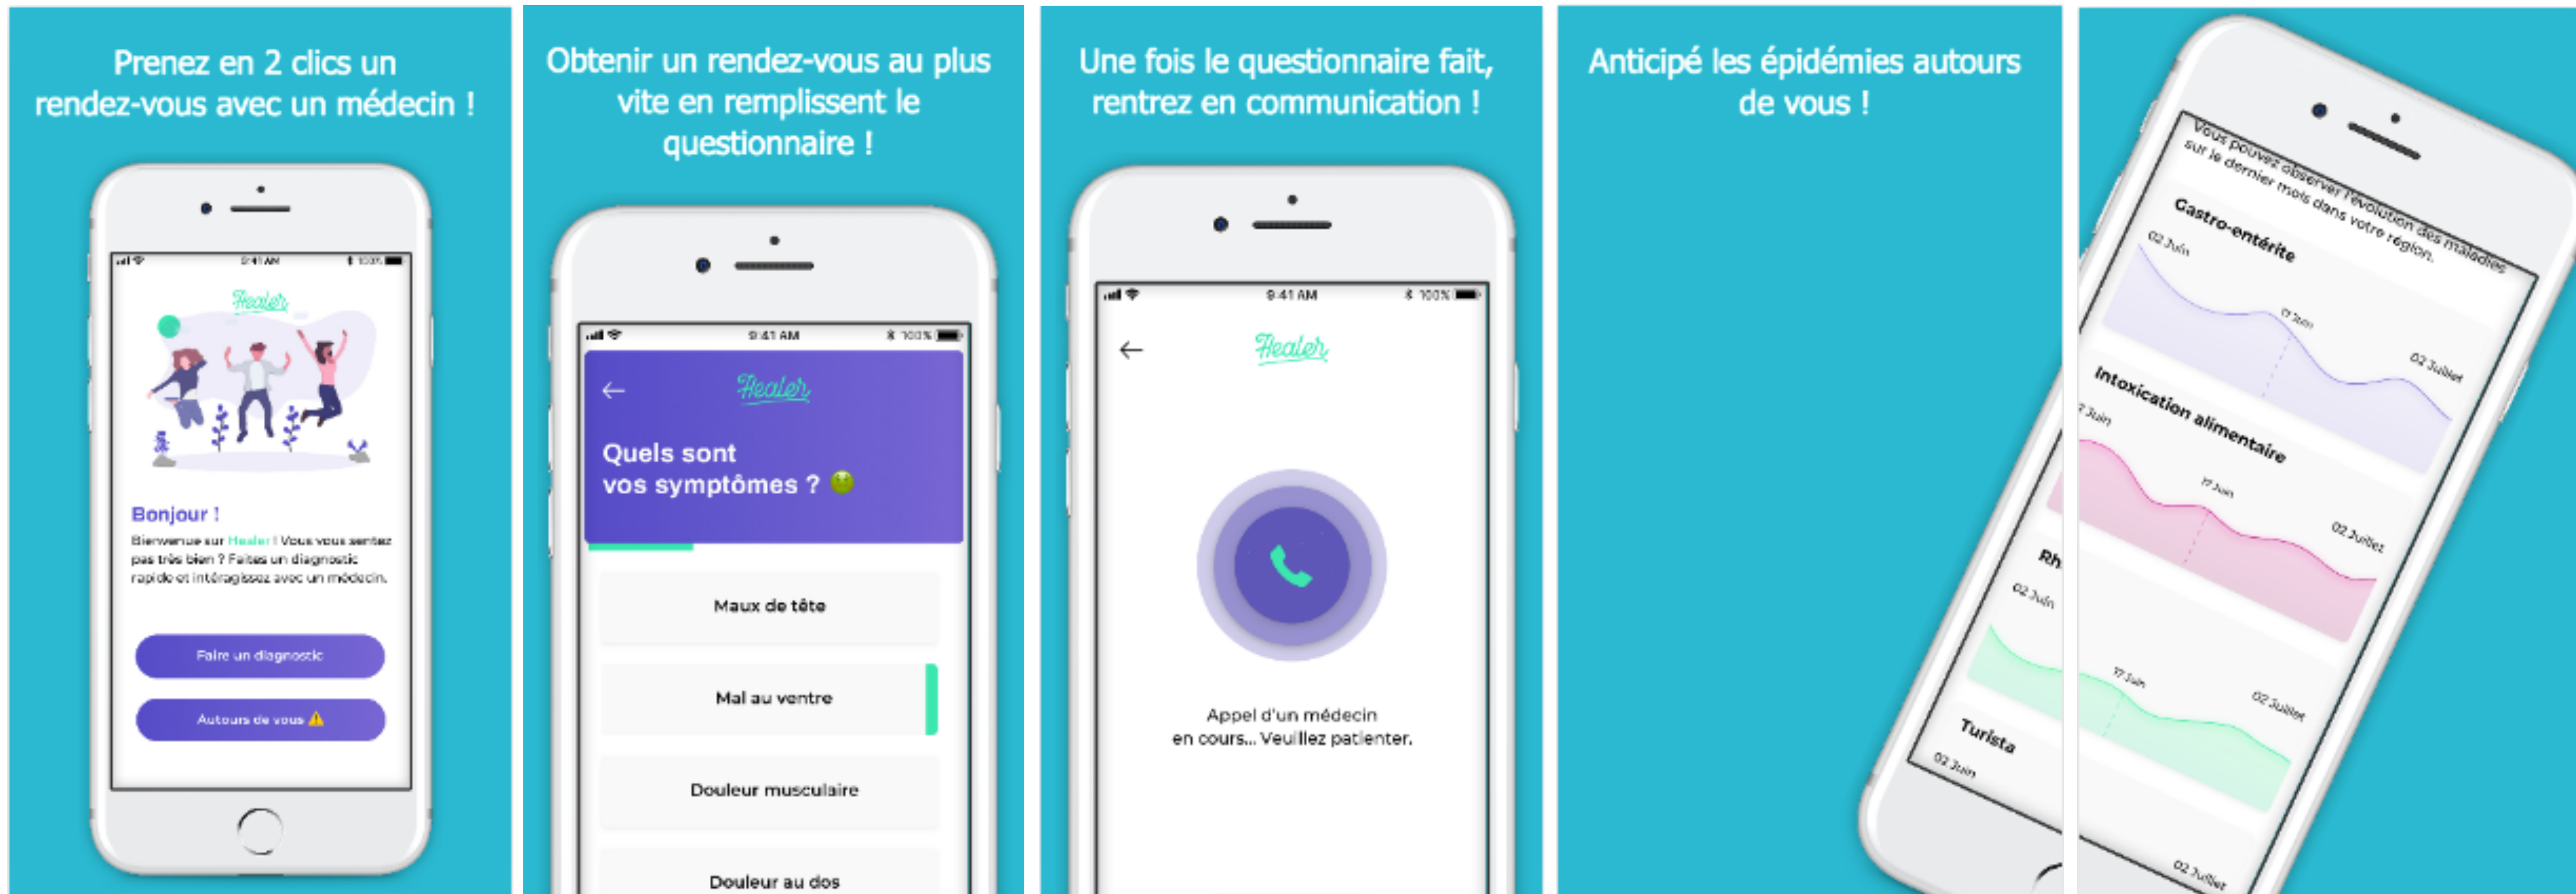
Prenez en 2 clics un rendez-vous avec un médecin !

9:41 AM 100%

Healer

Bonjour !

Bienvenue sur Healer ! Vous vous sentez pas très bien ? Faites un diagnostic rapide et intéragissez avec un médecin.

Faire un diagnostic

Autours de vous ⚠️

Obtenir un rendez-vous au plus vite en remplissent le questionnaire !

9:41 AM 100%

Healer

Quels sont vos symptômes ?

Maux de tête

Mal au ventre

Douleur musculaire

Douleur au dos

Une fois le questionnaire fait, rentrez en communication !

9:41 AM 100%

Healer

Appel d'un médecin en cours... Veuillez patienter.

Anticipé les épidémies autours de vous !

Vous pouvez observer l'évolution des maladies sur le dernier mois dans votre région.

Castro-entérite

02 Juin

17 Juin

02 Juillet

Intoxication alimentaire

2 Juin

17 Juin

02 Juillet

Rh

02 Juin

17 Juin

02 Juillet

Turista

02 Juin

02 Juillet